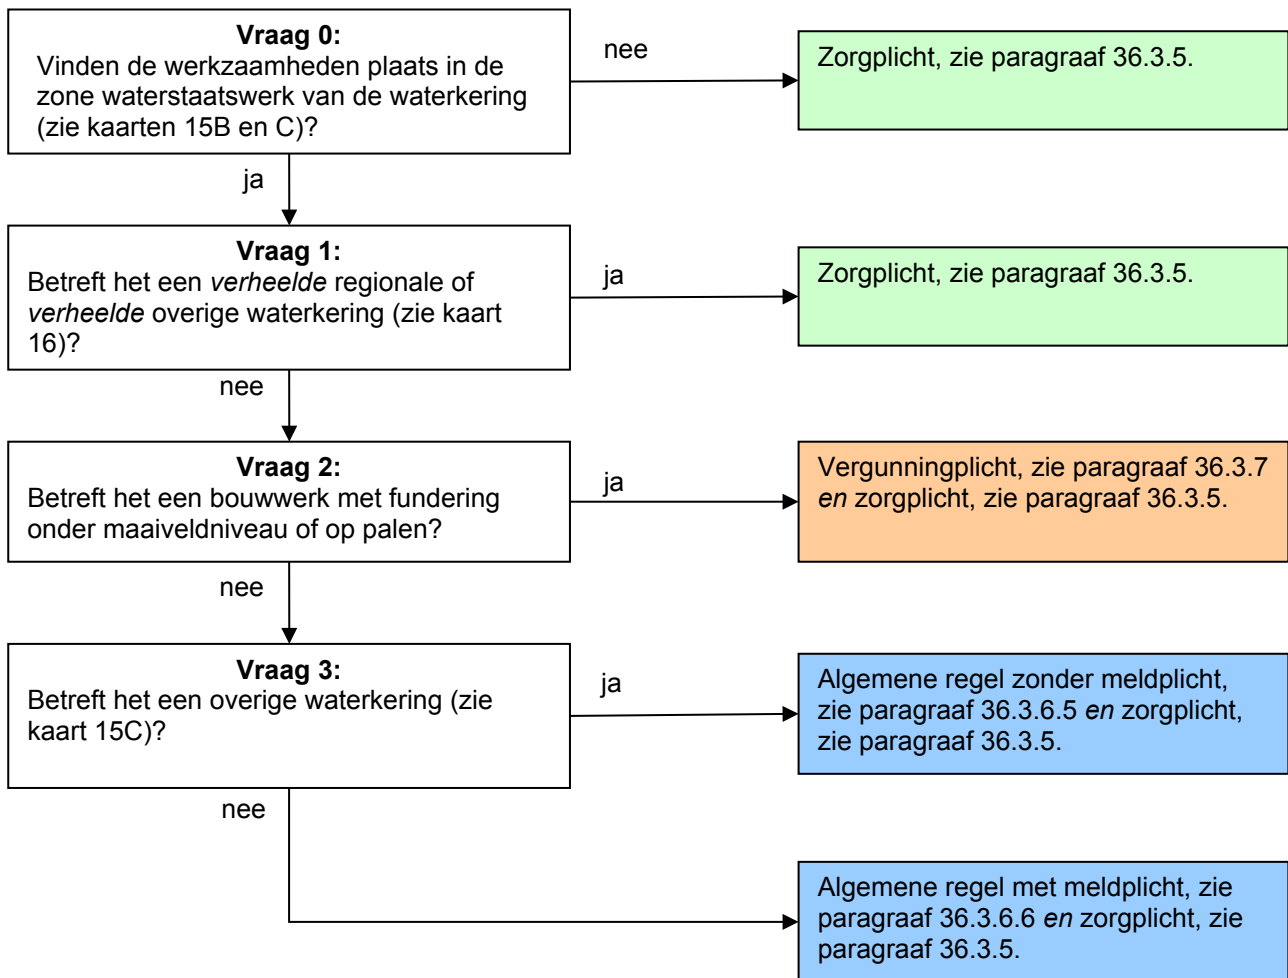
**Vraag 0:**
Vinden de werkzaamheden plaats in de zone waterstaatswerk van de waterkering (zie kaarten 15B en C)?

nee

Zorgplicht, zie paragraaf 36.3.5.

ja

**Vraag 1:**
Betreft het een *verheelde* regionale of *verheelde* overige waterkering (zie kaart 16)?

ja

Zorgplicht, zie paragraaf 36.3.5.

nee

**Vraag 2:**
Betreft het een bouwwerk met fundering onder maaiveldniveau of op palen?

ja

Vergunningplicht, zie paragraaf 36.3.7 *en* zorgplicht, zie paragraaf 36.3.5.

nee

**Vraag 3:**
Betreft het een overige waterkering (zie kaart 15C)?

ja

Algemene regel zonder meldplicht, zie paragraaf 36.3.6.5 *en* zorgplicht, zie paragraaf 36.3.5.

nee

Algemene regel met meldplicht, zie paragraaf 36.3.6.6 *en* zorgplicht, zie paragraaf 36.3.5.